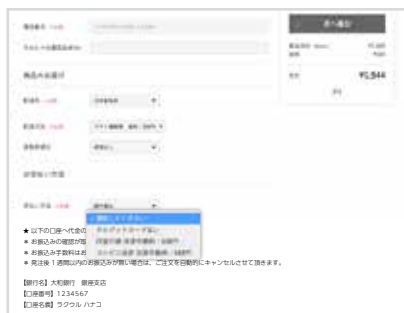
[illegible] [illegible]

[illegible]

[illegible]

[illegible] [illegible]

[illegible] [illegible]

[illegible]

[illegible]

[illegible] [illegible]

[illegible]
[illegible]
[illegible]
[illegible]

★ 以下の口座へ代金の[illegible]
＊ お振込みの確認が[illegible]
＊ お振込み手数料はお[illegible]
＊ 発注後１週間以内のお振込みが無い場合は、ご注文を自動的にキャンセルさせて頂きます。

【銀行名】大和銀行　銀座支店
【口座番号】1234567
【口座名義】ラクウル ハナコ

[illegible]

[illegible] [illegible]
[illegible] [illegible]

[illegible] ¥5,944
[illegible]